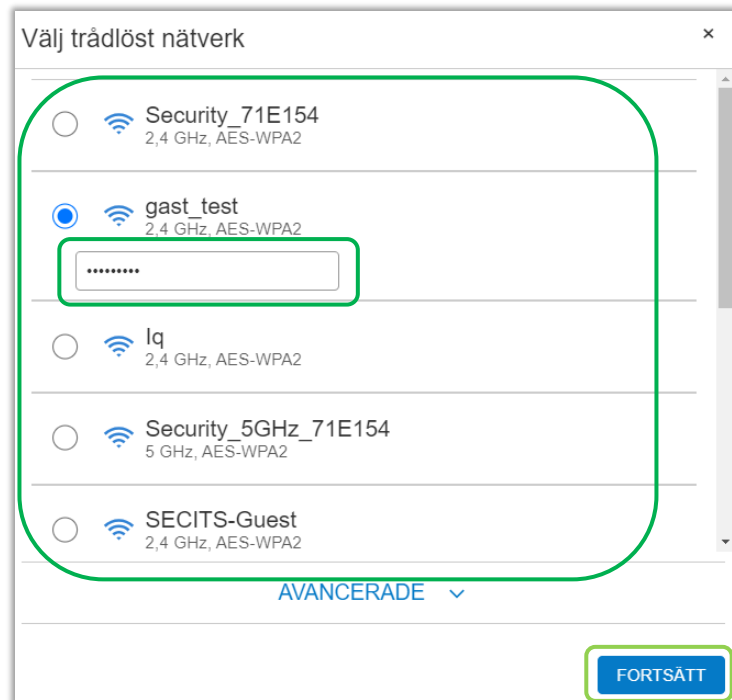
Välj trådlöst nätverk

×

Security_71E154
2,4 GHz, AES-WPA2

gast_test
2,4 GHz, AES-WPA2

•••••••••

lq
2,4 GHz, AES-WPA2

Security_5GHz_71E154
5 GHz, AES-WPA2

SECITS-Guest
2,4 GHz, AES-WPA2

AVANCERADE

FORTSÄTT